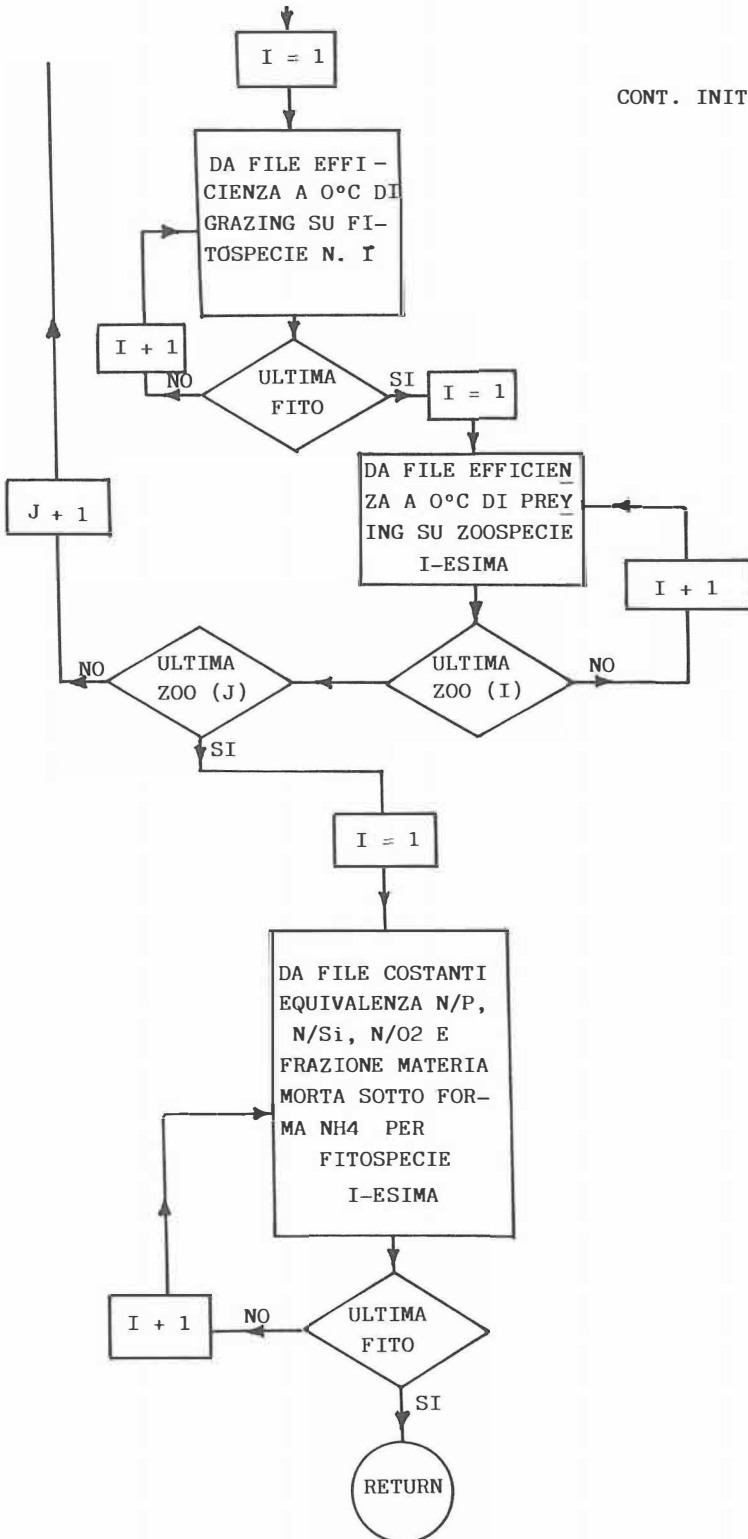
CONT. INIT

I = 1

DA FILE EFFICIENZA A 0°C DI GRAZING SU FITOSPECIE N. I

I + 1

NO

ULTIMA FITO

SI

I = 1

DA FILE EFFICIENZA A 0°C DI PREYING SU ZOOSPECIE I-ESIMA

J + 1

I + 1

NO

ULTIMA ZOO (J)

ULTIMA ZOO (I)

NO

SI

I = 1

DA FILE COSTANTI EQUIVALENZA N/P, N/Si, N/O2 E FRAZIONE MATERIA MORTA SOTTO FORMA NH4 PER FITOSPECIE I-ESIMA

I + 1

NO

ULTIMA FITO

SI

RETURN